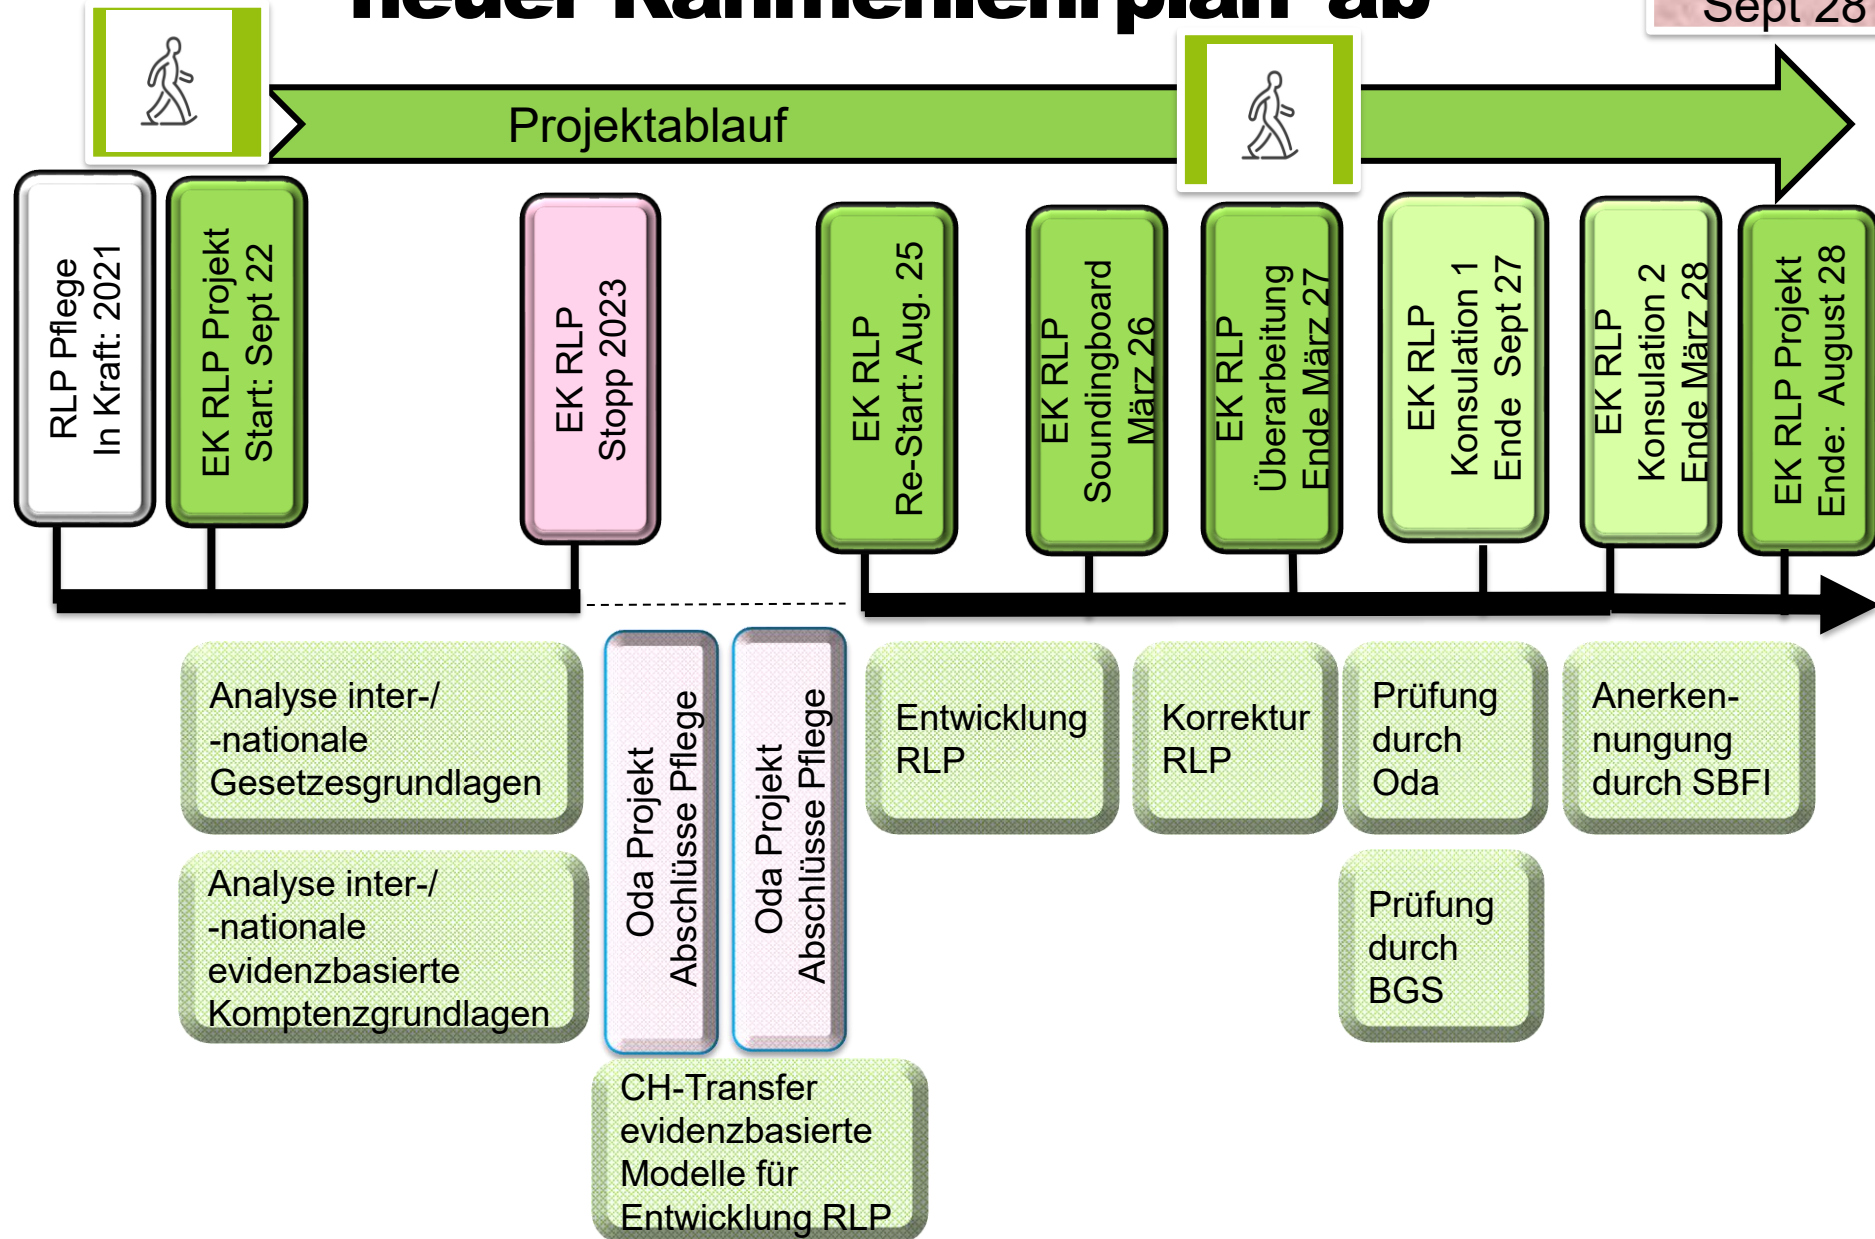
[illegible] Rahmenlehrplan ab

Sept 28

Projektablauf

RLP Pflege
In Kraft: 2021

EK RLP Projekt
Start: Sept 22

EK RLP
Stopp 2023

EK RLP
Re-Start: Aug. 25

EK RLP
Soundingboard
März 26

EK RLP
Überarbeitung
Ende März 27

EK RLP
Konsulation 1
Ende Sept 27

EK RLP
Konsulation 2
Ende März 28

EK RLP Projekt
Ende: August 28

Analyse inter-/ -nationale Gesetzesgrundlagen

Analyse inter-/ -nationale evidenzbasierte Komptenzgrundlagen

Oda Projekt Abschlüsse Pflege

Oda Projekt Abschlüsse Pflege

CH-Transfer evidenzbasierte Modelle für Entwicklung RLP

Entwicklung RLP

Korrektur RLP

Prüfung durch Oda

Prüfung durch BGS

Anerkennungung durch SBFI